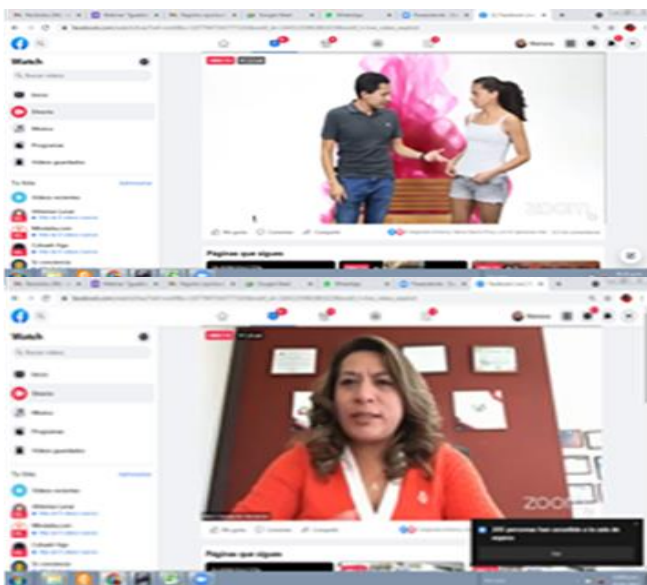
Watch

Q Buscar videos

Inicio

Directo

Música

Programas

Videos guardados

Tus listas

Videos recientes

Me gusta

Comentar

Compartir

Páginas que sigues

zoom

Watch

Q Buscar videos

Inicio

Directo

Música

Programas

Videos guardados

Tus listas

Videos recientes

Me gusta

Comentar

Compartir

Páginas que sigues

zoom